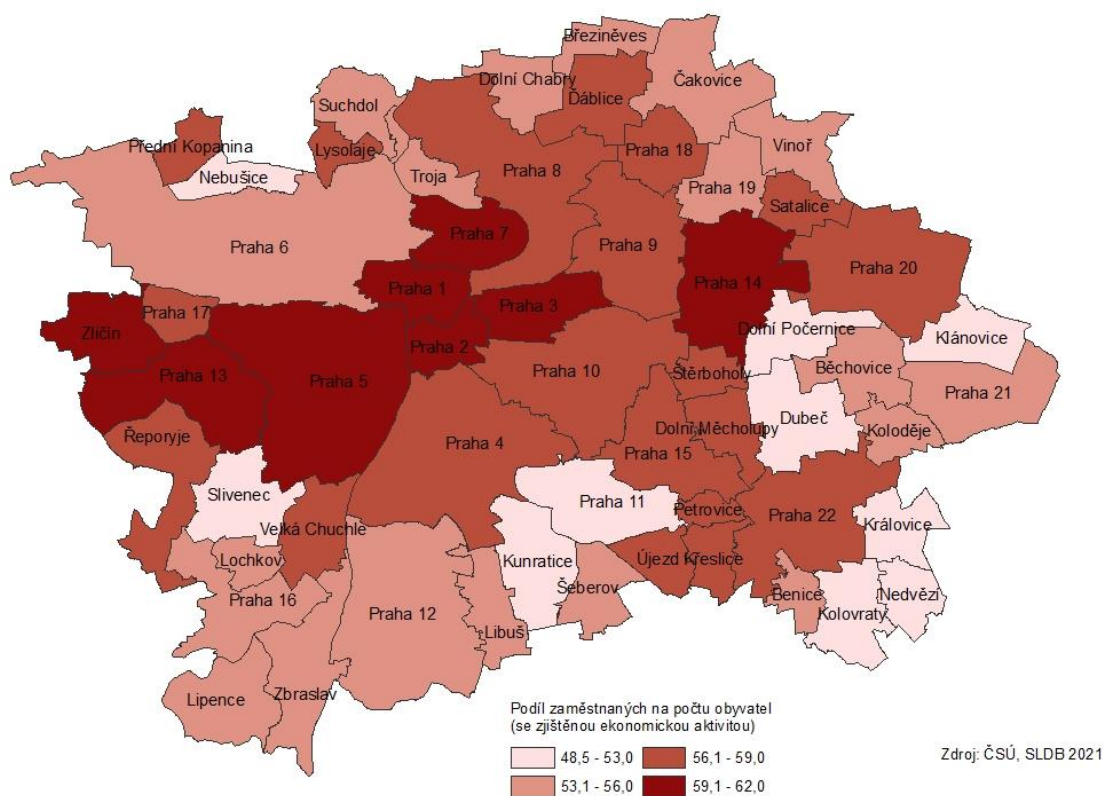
Březiněves
Dolní Chabry
Čakovice
Ďáblice
Suchdol
Přední Kopanina
Lysolaje
Praha 18
Vinoř
Nebušice
Troja
Praha 8
Praha 19
Satalice
Praha 6
Praha 7
Praha 9
Praha 20
Praha 1
Praha 14
Praha 17
Praha 3
Zličín
Dolní Počernice
Klánovice
Praha 2
Praha 13
Praha 5
Praha 10
Štěrboholy
Běchovice
Praha 21
Dubeč
Řeporyje
Dolní Měcholupy
Koloděje
Praha 4
Praha 15
Slivenec
Praha 11
Petrovice
Praha 22
Královice
Velká Chuchle
Lochkov
Kunratice
Újezd
Křeslice
Šeberov
Benice
Nedvězí
Praha 16
Praha 12
Libuš
Kolovraty
Lipence
Zbraslav

Podíl zaměstnaných na počtu obyvatel (se zjištěnou ekonomickou aktivitou)
48,5 - 53,0
56,1 - 59,0
53,1 - 56,0
59,1 - 62,0

Zdroj: ČSÚ, SLDB 2021